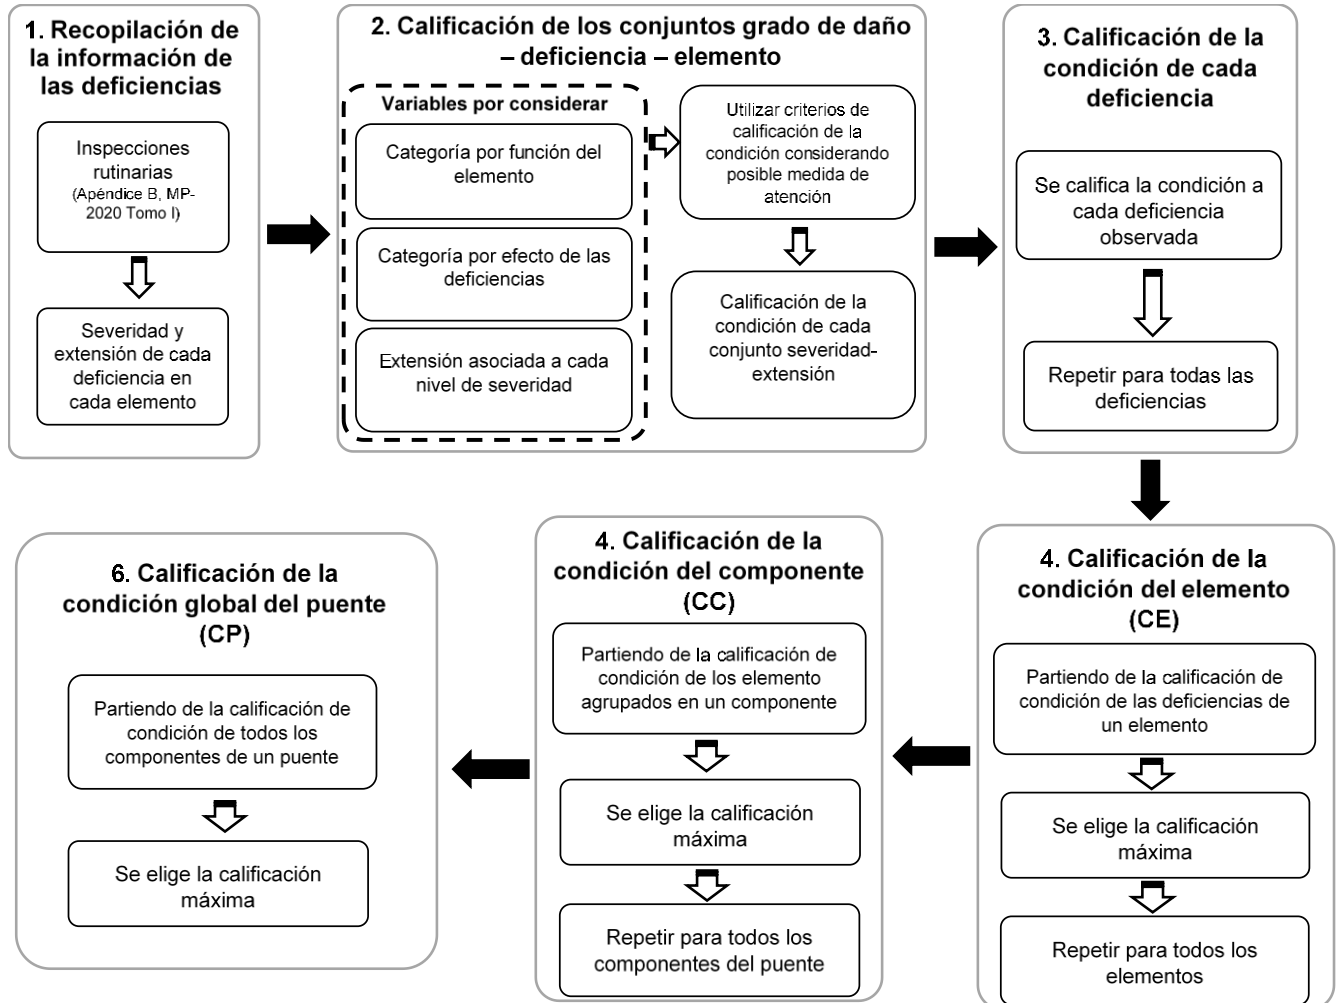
1. Recopilación de la información de las deficiencias

Inspecciones rutinarias (Apéndice B, MP-2020 Tomo I)

Severidad y extensión de cada deficiencia en cada elemento

2. Calificación de los conjuntos grado de daño – deficiencia – elemento

Variables por considerar

Categoría por función del elemento

Categoría por efecto de las deficiencias

Extensión asociada a cada nivel de severidad

Utilizar criterios de calificación de la condición considerando posible medida de atención

Calificación de la condición de cada conjunto severidad-extensión

3. Calificación de la condición de cada deficiencia

Se califica la condición a cada deficiencia observada

Repetir para todas las deficiencias

4. Calificación de la condición del elemento (CE)

Partiendo de la calificación de condición de las deficiencias de un elemento

Se elige la calificación máxima

Repetir para todos los elementos

4. Calificación de la condición del componente (CC)

Partiendo de la calificación de condición de los elemento agrupados en un componente

Se elige la calificación máxima

Repetir para todos los componentes del puente

6. Calificación de la condición global del puente (CP)

Partiendo de la calificación de condición de todos los componentes de un puente

Se elige la calificación máxima